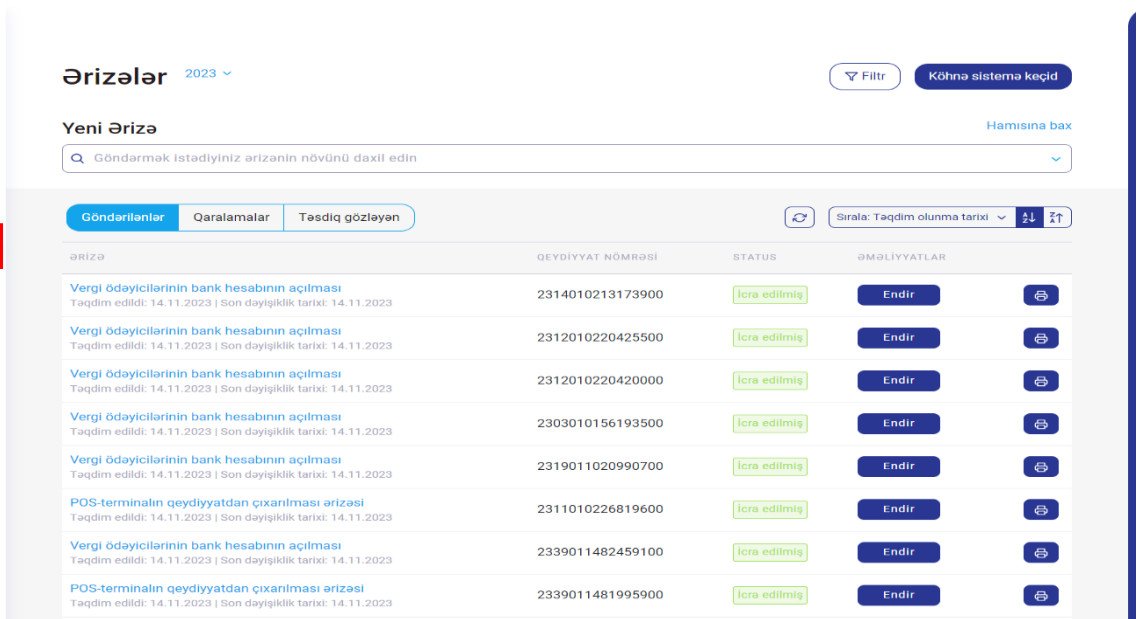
Ərizələr 2023

Filtr

Köhnə sistemə keçid

Yeni Ərizə

Hamısına bax

Göndərmək istədiyiniz ərizənin növünü daxil edin

Göndərilənlər | Qaralamalar | Təsdiq gözləyən

Sırala: Təqdim olunma tarixi

| ƏRİZƏ | QEYDİYYAT NÖMRƏSİ | STATUS | ƏMƏLİYYATLAR | |
|---|---|---|---|---|
| Vergi ödəyicilərinin bank hesabının açılması<br>Təqdim edildi: 14.11.2023 \| Son dəyişiklik tarixi: 14.11.2023 | 2314010213173900 | İcra edilmiş | Endir | |
| Vergi ödəyicilərinin bank hesabının açılması<br>Təqdim edildi: 14.11.2023 \| Son dəyişiklik tarixi: 14.11.2023 | 2312010220425500 | İcra edilmiş | Endir | |
| Vergi ödəyicilərinin bank hesabının açılması<br>Təqdim edildi: 14.11.2023 \| Son dəyişiklik tarixi: 14.11.2023 | 2312010220420000 | İcra edilmiş | Endir | |
| Vergi ödəyicilərinin bank hesabının açılması<br>Təqdim edildi: 14.11.2023 \| Son dəyişiklik tarixi: 14.11.2023 | 2303010156193500 | İcra edilmiş | Endir | |
| Vergi ödəyicilərinin bank hesabının açılması<br>Təqdim edildi: 14.11.2023 \| Son dəyişiklik tarixi: 14.11.2023 | 2319011020990700 | İcra edilmiş | Endir | |
| POS-terminalın qeydiyyatdan çıxarılması ərizəsi<br>Təqdim edildi: 14.11.2023 \| Son dəyişiklik tarixi: 14.11.2023 | 2311010226819600 | İcra edilmiş | Endir | |
| Vergi ödəyicilərinin bank hesabının açılması<br>Təqdim edildi: 14.11.2023 \| Son dəyişiklik tarixi: 14.11.2023 | 2339011482459100 | İcra edilmiş | Endir | |
| POS-terminalın qeydiyyatdan çıxarılması ərizəsi<br>Təqdim edildi: 14.11.2023 \| Son dəyişiklik tarixi: 14.11.2023 | 2339011481995900 | İcra edilmiş | Endir | |